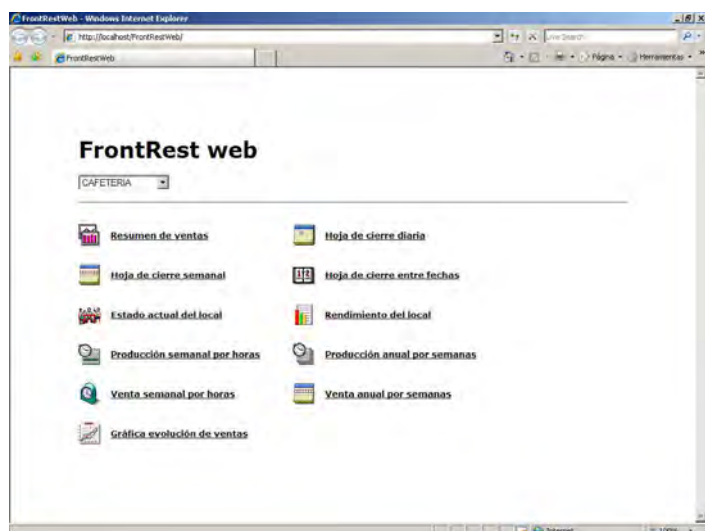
FrontRestWeb - Windows Internet Explorer

http://localhost/FrontRestWeb/

Live Search

FrontRestWeb

Página · Herramientas ·

FrontRest web

CAFETERIA

Resumen de ventas

Hoja de cierre diaria

Hoja de cierre semanal

Hoja de cierre entre fechas

Estado actual del local

Rendimiento del local

Producción semanal por horas

Producción anual por semanas

Venta semanal por horas

Venta anual por semanas

Gráfica evolución de ventas

Internet

100%